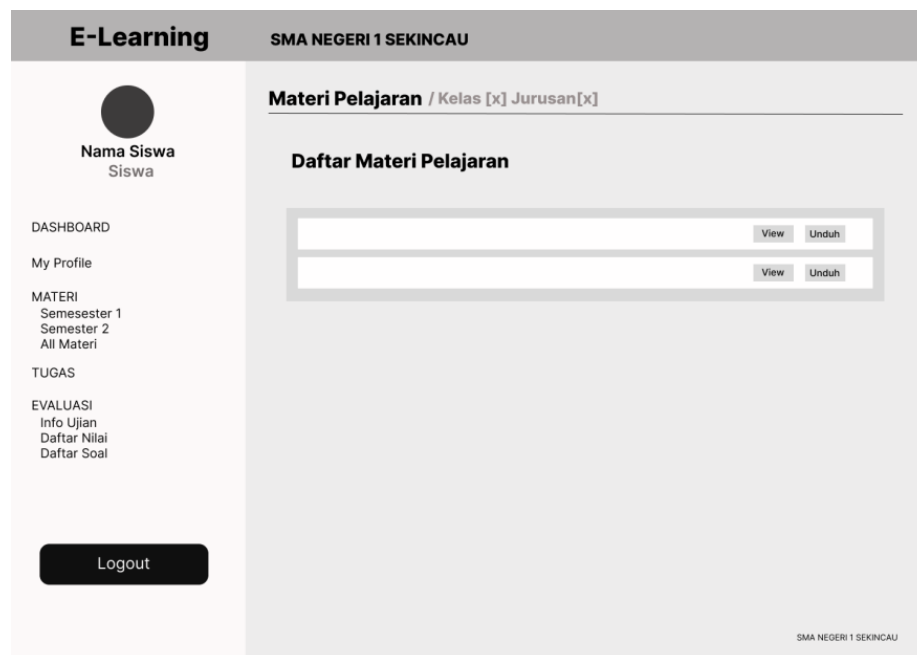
E-Learning

SMA NEGERI 1 SEKINCAU

Nama Siswa
Siswa

DASHBOARD

My Profile

MATERI
Semesester 1
Semester 2
All Materi

TUGAS

EVALUASI
Info Ujian
Daftar Nilai
Daftar Soal

Logout

Materi Pelajaran / Kelas [x] Jurusan[x]

Daftar Materi Pelajaran

View Unduh

View Unduh

SMA NEGERI 1 SEKINCAU